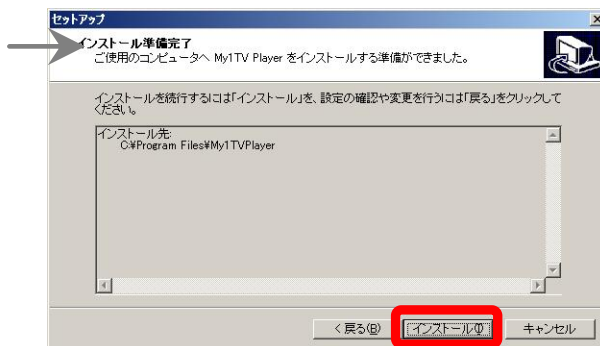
セットアップ

インストール準備完了
ご使用のコンピュータへ My1TV Player をインストールする準備ができました。

インストールを続行するには「インストール」を、設定の確認や変更を行うには「戻る」をクリックしてください。

インストール先:
C:¥Program Files¥My1TVPlayer

< 戻る(B)
インストール(I)
キャンセル